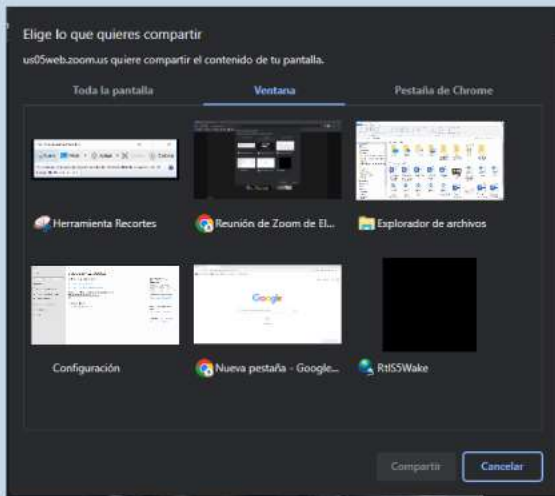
Elige lo que quieres compartir

us05web.zoom.us quiere compartir el contenido de tu pantalla.

Toda la pantalla

Ventana

Pestaña de Chrome

Herramienta Recortes

Reunión de Zoom de El...

Explorador de archivos

Google

Configuración

Nueva pestaña - Google...

RtlS5Wake

Compartir

Cancelar